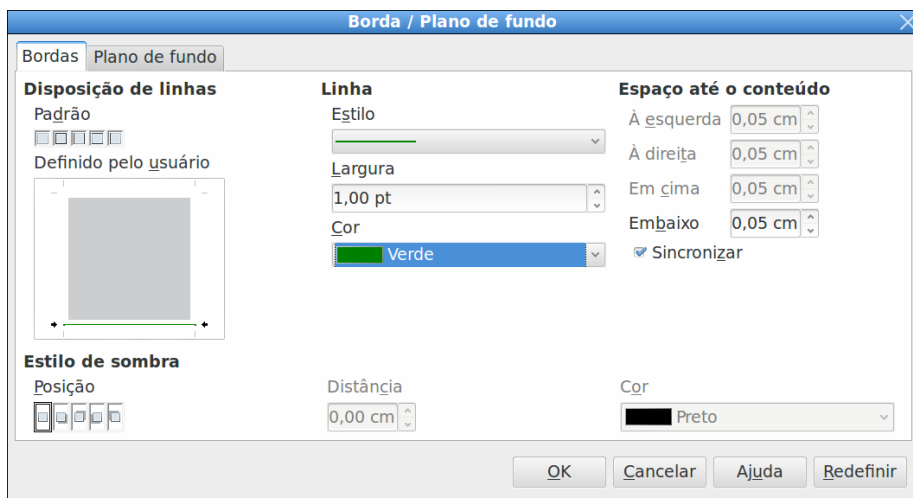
Borda / Plano de fundo

Bordas | Plano de fundo

Disposição de linhas
Padrão
Definido pelo usuário

Linha
Estilo
Largura
1,00 pt
Cor
Verde

Espaço até o conteúdo
À esquerda 0,05 cm
À direita 0,05 cm
Em cima 0,05 cm
Embaixo 0,05 cm
Sincronizar

Estilo de sombra
Posição
Distância
0,00 cm
Cor
Preto

OK | Cancelar | Ajuda | Redefinir